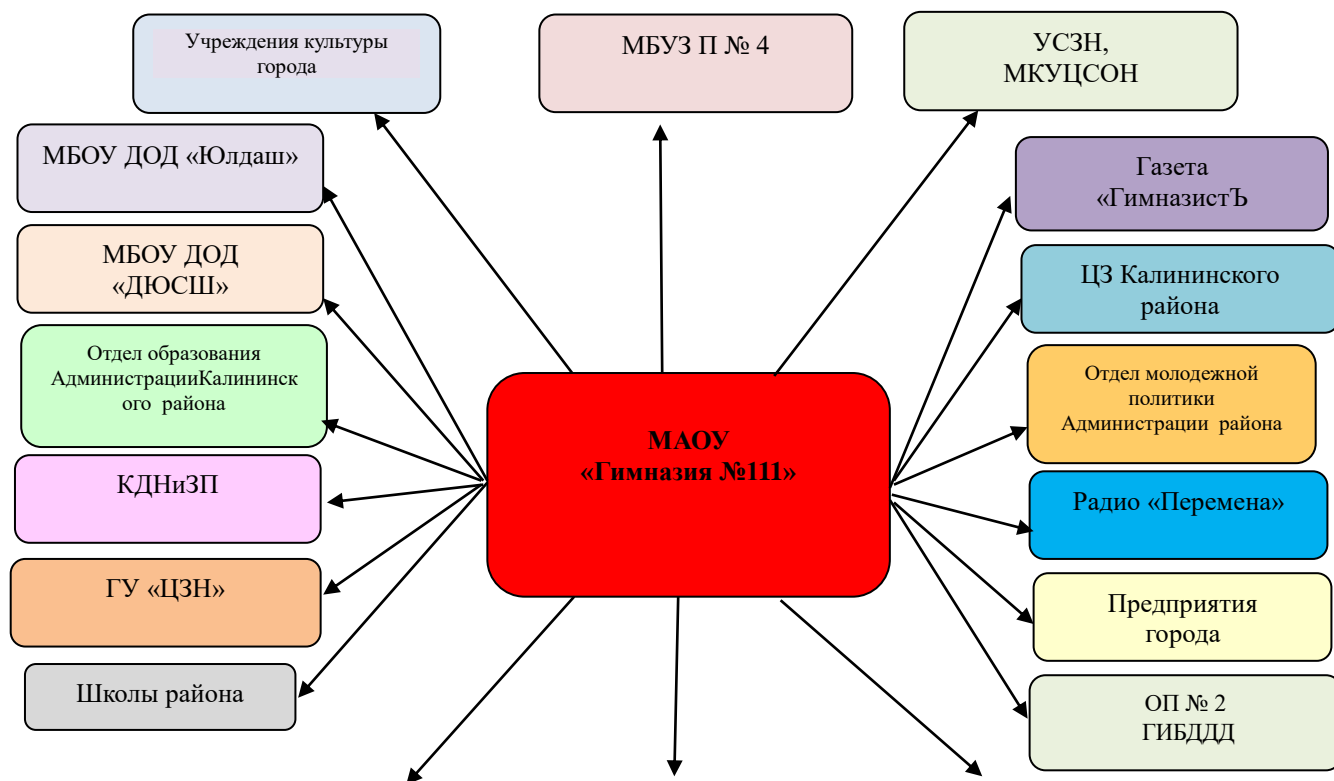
Учреждения культуры города

МБУЗ П № 4

УСЗН, МКУЦСОН

МБОУ ДОД «Юлдаш»

Газета «ГимназистЪ

МБОУ ДОД «ДЮСШ»

ЦЗ Калининского района

Отдел образования АдминистрацииКалининского района

Отдел молодежной политики Администрации района

МАОУ «Гимназия №111»

КДНиЗП

Радио «Перемена»

ГУ «ЦЗН»

Предприятия города

Школы района

ОП № 2 ГИБДДД